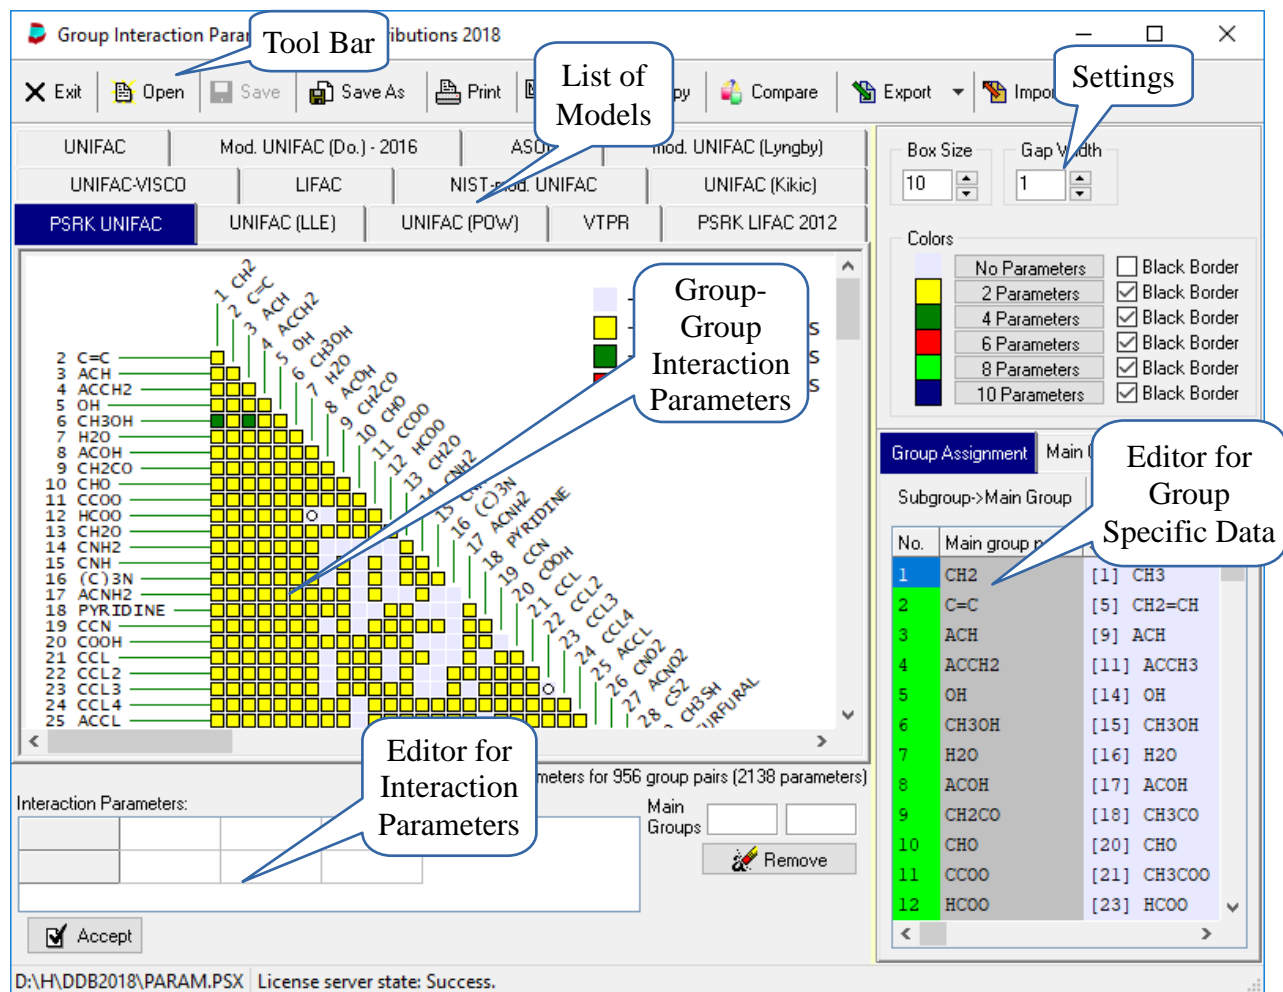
Group Interaction Para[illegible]ibutions 2018

Tool Bar

Exit Open Save Save As Print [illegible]py Compare Export Impo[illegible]

List of Models

Settings

UNIFAC | Mod. UNIFAC (Do.) - 2016 | ASO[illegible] | Mod. UNIFAC (Lyngby)
UNIFAC-VISCO | LIFAC | NIST-mod. UNIFAC | UNIFAC (Kikic)
PSRK UNIFAC | UNIFAC (LLE) | UNIFAC (POW) | VTPR | PSRK LIFAC 2012

Box Size 10
Gap Width 1

Colors
No Parameters Black Border
2 Parameters Black Border
4 Parameters Black Border
6 Parameters Black Border
8 Parameters Black Border
10 Parameters Black Border

Group-Group Interaction Parameters

1 CH2
2 C=C
3 ACH
4 ACCH2
5 OH
6 CH3OH
7 H2O
8 ACOH
9 CH2CO
10 CHO
11 CCOO
12 HCOO
13 CH2O
14 CNH2
15 CNH
16 (C)3N
17 ACNH2
18 PYRIDINE
19 CCN
20 COOH
21 CCL
22 CCL2
23 CCL3
24 CCL4
25 ACCL
26 CNO2
27 ACNO2
28 CS2
CH3SH
FURFURAL

Group Assignment Main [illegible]

Editor for Group Specific Data

Subgroup->Main Group

| No. | Main group | |
|---|---|---|
| 1 | CH2 | [1] CH3 |
| 2 | C=C | [5] CH2=CH |
| 3 | ACH | [9] ACH |
| 4 | ACCH2 | [11] ACCH3 |
| 5 | OH | [14] OH |
| 6 | CH3OH | [15] CH3OH |
| 7 | H2O | [16] H2O |
| 8 | ACOH | [17] ACOH |
| 9 | CH2CO | [18] CH3CO |
| 10 | CHO | [20] CHO |
| 11 | CCOO | [21] CH3COO |
| 12 | HCOO | [23] HCOO |

Editor for Interaction Parameters

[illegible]meters for 956 group pairs (2138 parameters)

Interaction Parameters:

Main Groups

Remove

Accept

D:\H\DDB2018\PARAM.PSX License server state: Success.